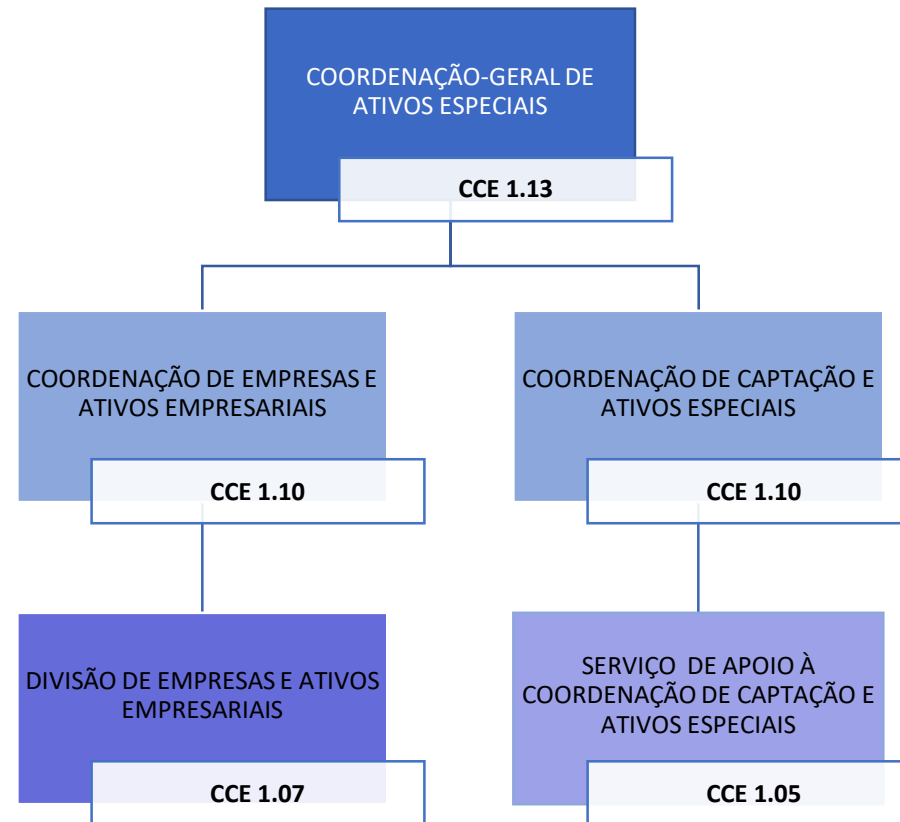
COORDENAÇÃO-GERAL DE ATIVOS ESPECIAIS

CCE 1.13

COORDENAÇÃO DE EMPRESAS E ATIVOS EMPRESARIAIS

CCE 1.10

COORDENAÇÃO DE CAPTAÇÃO E ATIVOS ESPECIAIS

CCE 1.10

DIVISÃO DE EMPRESAS E ATIVOS EMPRESARIAIS

CCE 1.07

SERVIÇO DE APOIO À COORDENAÇÃO DE CAPTAÇÃO E ATIVOS ESPECIAIS

CCE 1.05